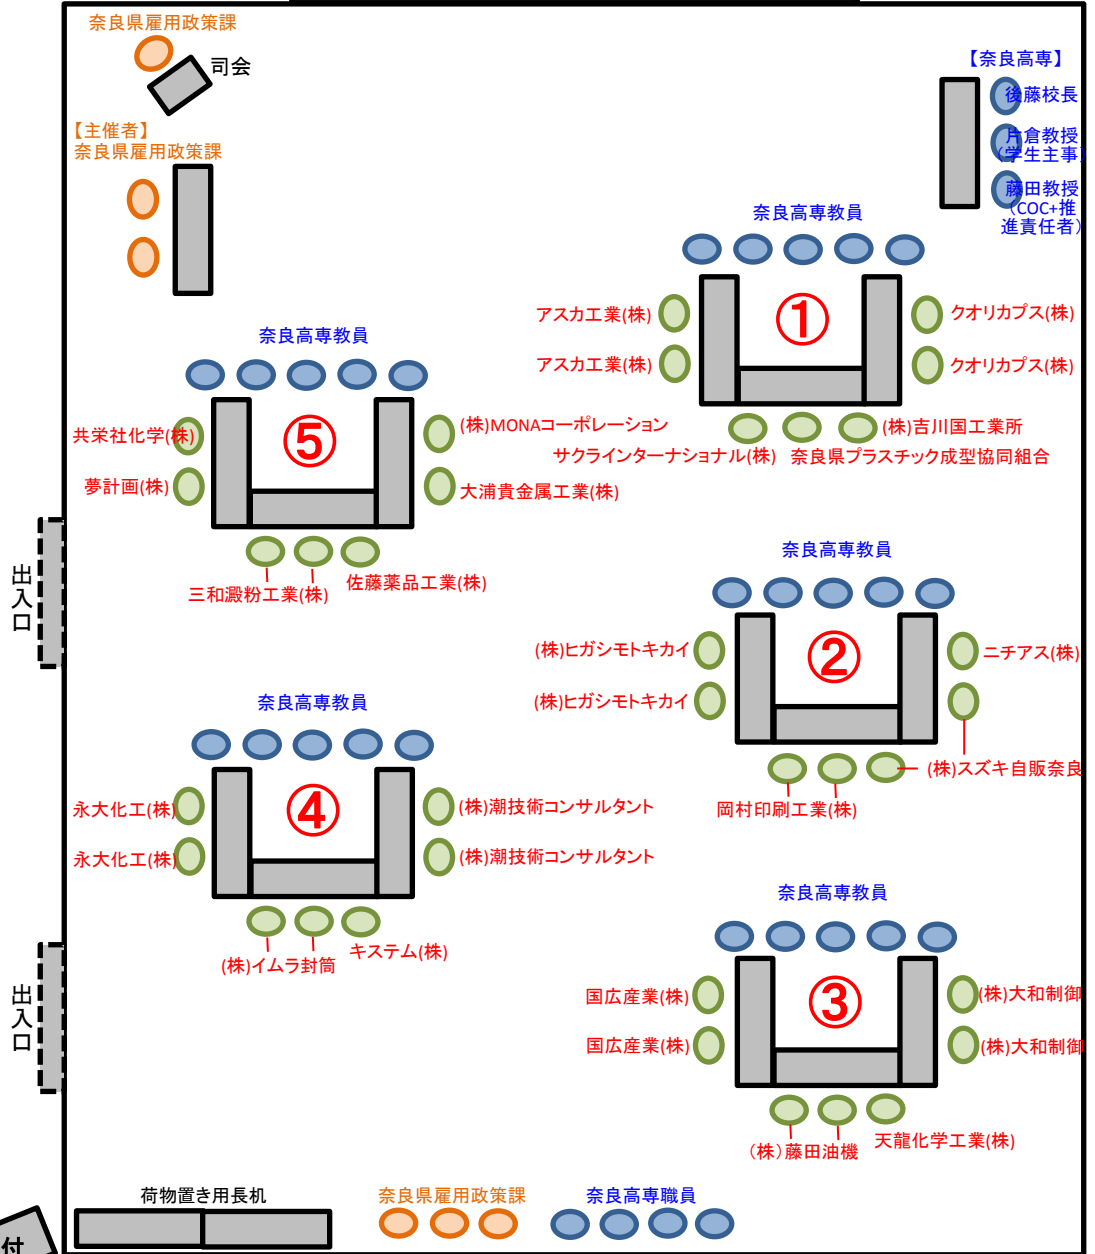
奈良県雇用政策課

司会

【主催者】
奈良県雇用政策課

【奈良高専】
後藤校長
片倉教授（学生主事）
藤田教授（COC+推進責任者）

奈良高専教員
アスカ工業(株)
アスカ工業(株)
①
クオリカプス(株)
クオリカプス(株)
(株)吉川国工業所
サクラインターナショナル(株)
奈良県プラスチック成型協同組合

奈良高専教員
共栄社化学(株)
夢計画(株)
⑤
(株)MONAコーポレーション
大浦貴金属工業(株)
三和澱粉工業(株)
佐藤薬品工業(株)

出入口

奈良高専教員
(株)ヒガシモトキカイ
(株)ヒガシモトキカイ
②
ニチアス(株)
(株)スズキ自販奈良
岡村印刷工業(株)

奈良高専教員
永大化工(株)
永大化工(株)
④
(株)潮技術コンサルタント
(株)潮技術コンサルタント
(株)イムラ封筒
キステム(株)

奈良高専教員
国広産業(株)
国広産業(株)
③
(株)大和制御
(株)大和制御
(株)藤田油機
天龍化学工業(株)

出入口

荷物置き用長机
奈良県雇用政策課
奈良高専職員
付